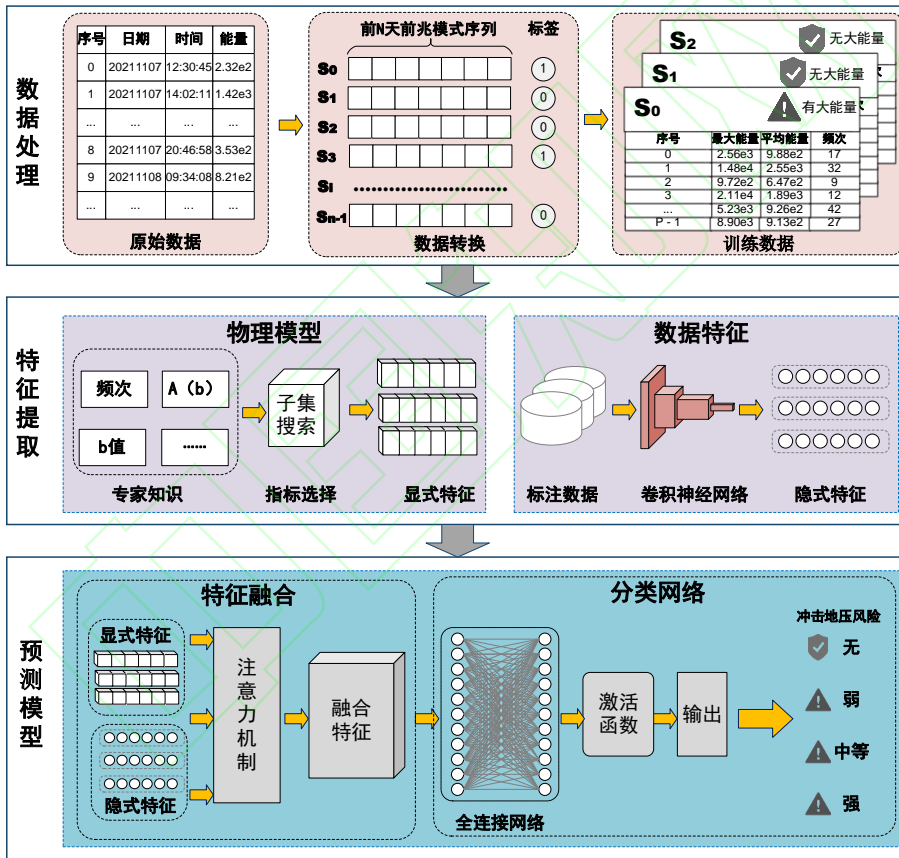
数据处理

| 序号 | 日期 | 时间 | 能量 |
|---|---|---|---|
| 0 | 20211107 | 12:30:45 | 2.32e2 |
| 1 | 20211107 | 14:02:11 | 1.42e3 |
| ... | ... | ... | ... |
| 8 | 20211107 | 20:46:58 | 3.53e2 |
| 9 | 20211108 | 09:34:08 | 8.21e2 |
| ... | ... | ... | ... |

原始数据

前N天前兆模式序列 标签
$S_0$ 1
$S_1$ 0
$S_2$ 0
$S_3$ 1
$S_i$
$S_{n-1}$ 0

数据转换

$S_2$ 无大能量
$S_1$ 无大能量
$S_0$ 有大能量

| 序号 | 最大能量 | 平均能量 | 频次 |
|---|---|---|---|
| 0 | 2.56e3 | 9.88e2 | 17 |
| 1 | 1.48e4 | 2.55e3 | 32 |
| 2 | 9.72e2 | 6.47e2 | 9 |
| 3 | 2.11e4 | 1.89e3 | 12 |
| ... | 5.23e3 | 9.26e2 | 42 |
| P - 1 | 8.90e3 | 9.13e2 | 27 |

训练数据

特征提取

物理模型
频次
A（b）
b值
......
专家知识
子集搜索
指标选择
显式特征

数据特征
标注数据
卷积神经网络
隐式特征

预测模型

特征融合
显式特征
隐式特征
注意力机制
融合特征

分类网络
全连接网络
激活函数
输出
冲击地压风险
无
弱
中等
强